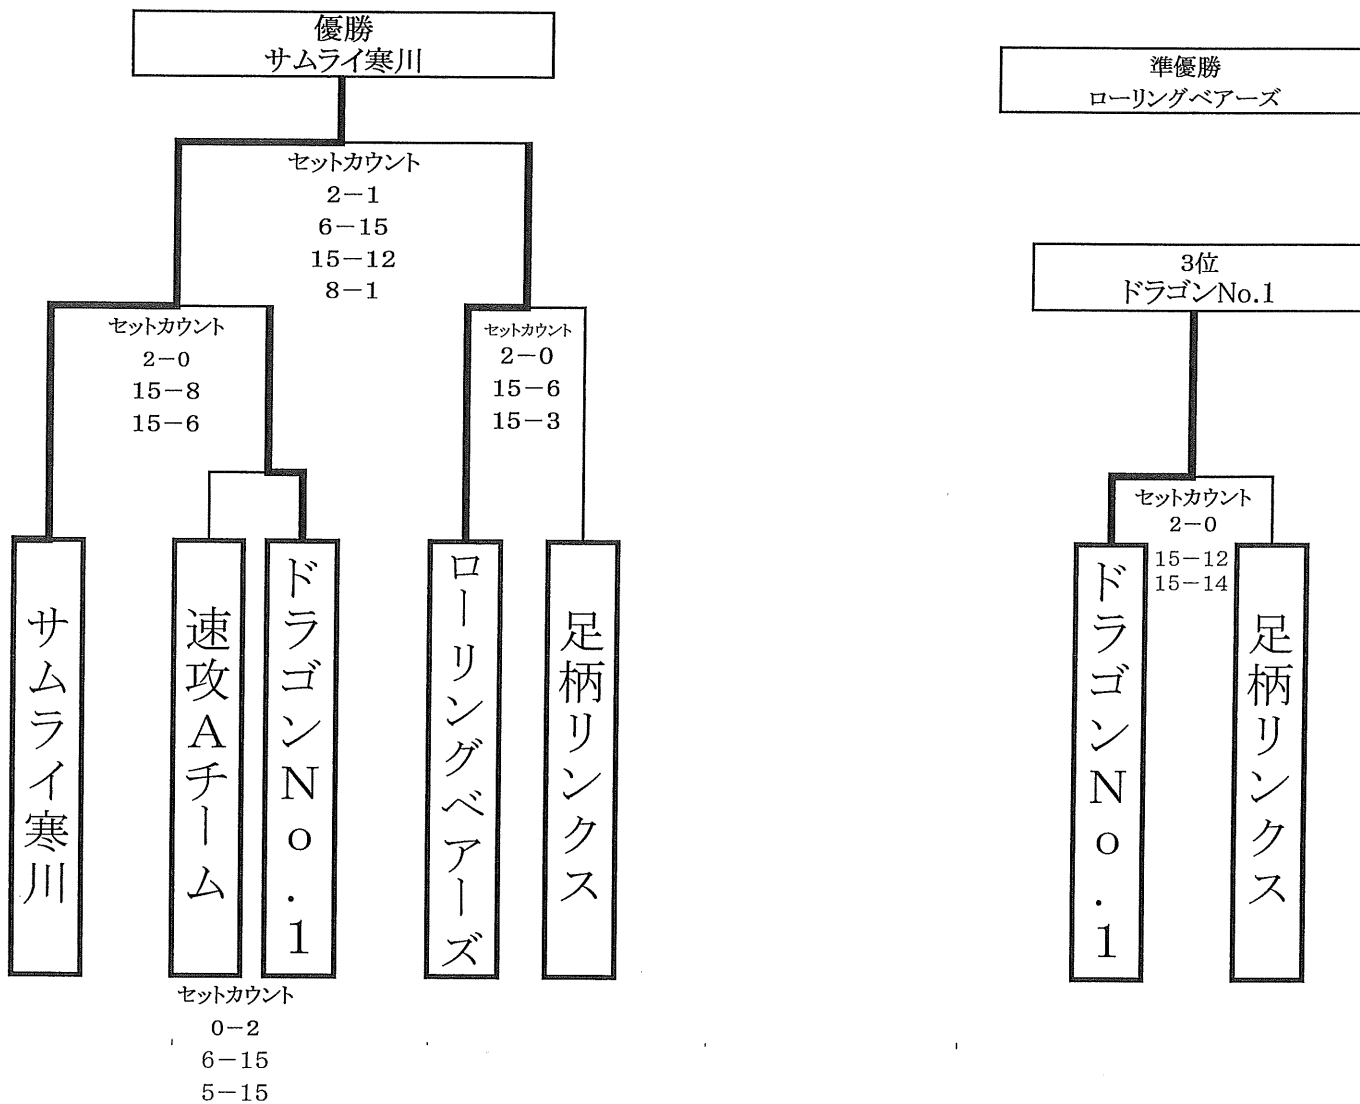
優勝
サムライ寒川

準優勝
ローリングベアーズ

セットカウント
2−1
6−15
15−12
8−1

3位
ドラゴンNo.1

セットカウント
2−0
15−8
15−6

セットカウント
2−0
15−6
15−3

セットカウント
2−0
15−12
15−14

サムライ寒川

速攻Aチーム

ドラゴンNo.1

ローリングベアーズ

足柄リンクス

ドラゴンNo.1

足柄リンクス

セットカウント
0−2
6−15
5−15